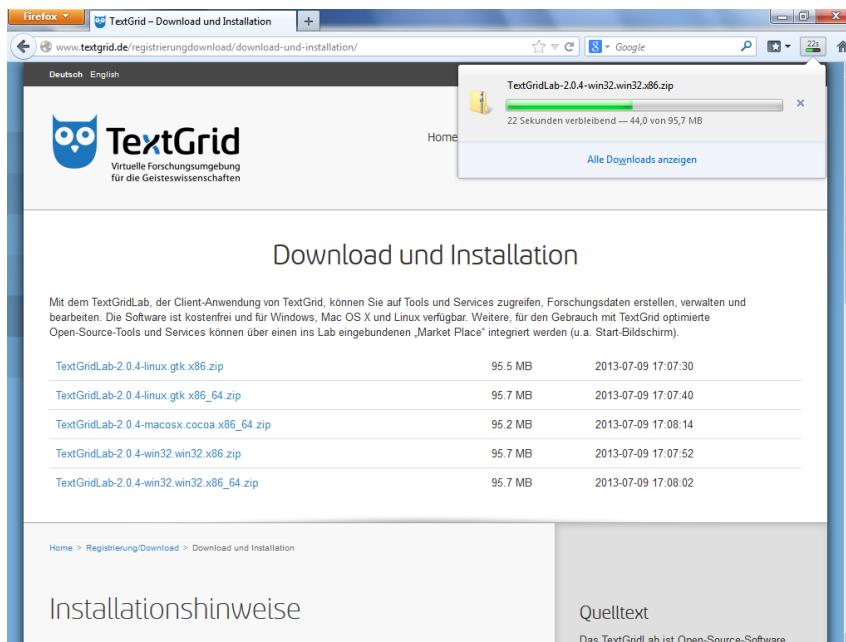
Firefox

TextGrid – Download und Installation

+

www.textgrid.de/registrierungdownload/download-und-installation/

Google

22s

Deutsch English

TextGrid
Virtuelle Forschungsumgebung für die Geisteswissenschaften

Home

TextGridLab-2.0.4-win32.win32.x86.zip

22 Sekunden verbleibend — 44,0 von 95,7 MB

Alle Downloads anzeigen

Download und Installation

Mit dem TextGridLab, der Client-Anwendung von TextGrid, können Sie auf Tools und Services zugreifen, Forschungsdaten erstellen, verwalten und bearbeiten. Die Software ist kostenfrei und für Windows, Mac OS X und Linux verfügbar. Weitere, für den Gebrauch mit TextGrid optimierte Open-Source-Tools und Services können über einen ins Lab eingebundenen „Market Place" integriert werden (u.a. Start-Bildschirm).

| | | |
|---|---|---|
| TextGridLab-2.0.4-linux.gtk.x86.zip | 95.5 MB | 2013-07-09 17:07:30 |
| TextGridLab-2.0.4-linux.gtk.x86_64.zip | 95.7 MB | 2013-07-09 17:07:40 |
| TextGridLab-2.0.4-macosx.cocoa.x86_64.zip | 95.2 MB | 2013-07-09 17:08:14 |
| TextGridLab-2.0.4-win32.win32.x86.zip | 95.7 MB | 2013-07-09 17:07:52 |
| TextGridLab-2.0.4-win32.win32.x86_64.zip | 95.7 MB | 2013-07-09 17:08:02 |

Home > Registrierung/Download > Download und Installation

Installationshinweise

Quelltext

Das TextGridLab ist Open-Source-Software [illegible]